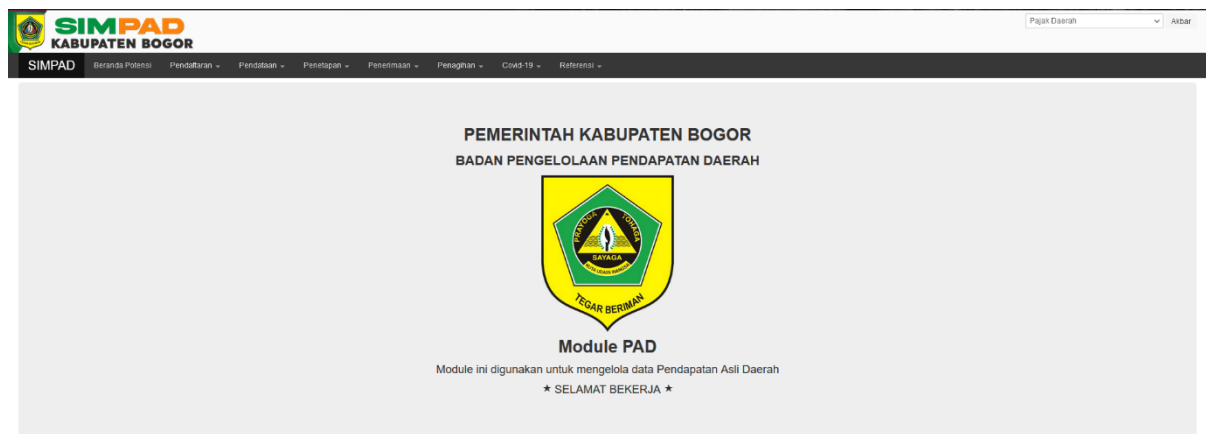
SIMPAD
KABUPATEN BOGOR

Pajak Daerah
Akbar

SIMPAD
Beranda Potensi
Pendaftaran
Pendataan
Penetapan
Penerimaan
Penagihan
Covid-19
Referensi

PEMERINTAH KABUPATEN BOGOR
BADAN PENGELOLAAN PENDAPATAN DAERAH

PRAYOGA
TOHAGA
SAYAGA
KOTA HUJAN BANGSA
TEGAR BERIMAN

Module PAD
Module ini digunakan untuk mengelola data Pendapatan Asli Daerah
★ SELAMAT BEKERJA ★